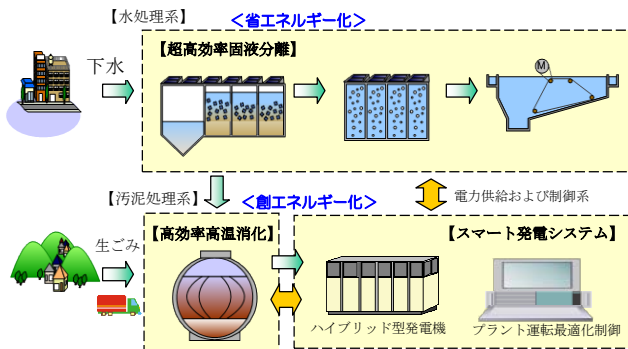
【水処理系】 ＜省エネルギー化＞

下水

【超高効率固液分離】

M

【汚泥処理系】 ＜創エネルギー化＞

電力供給および制御系

生ごみ

【高効率高温消化】

【スマート発電システム】

ハイブリッド型発電機

プラント運転最適化制御